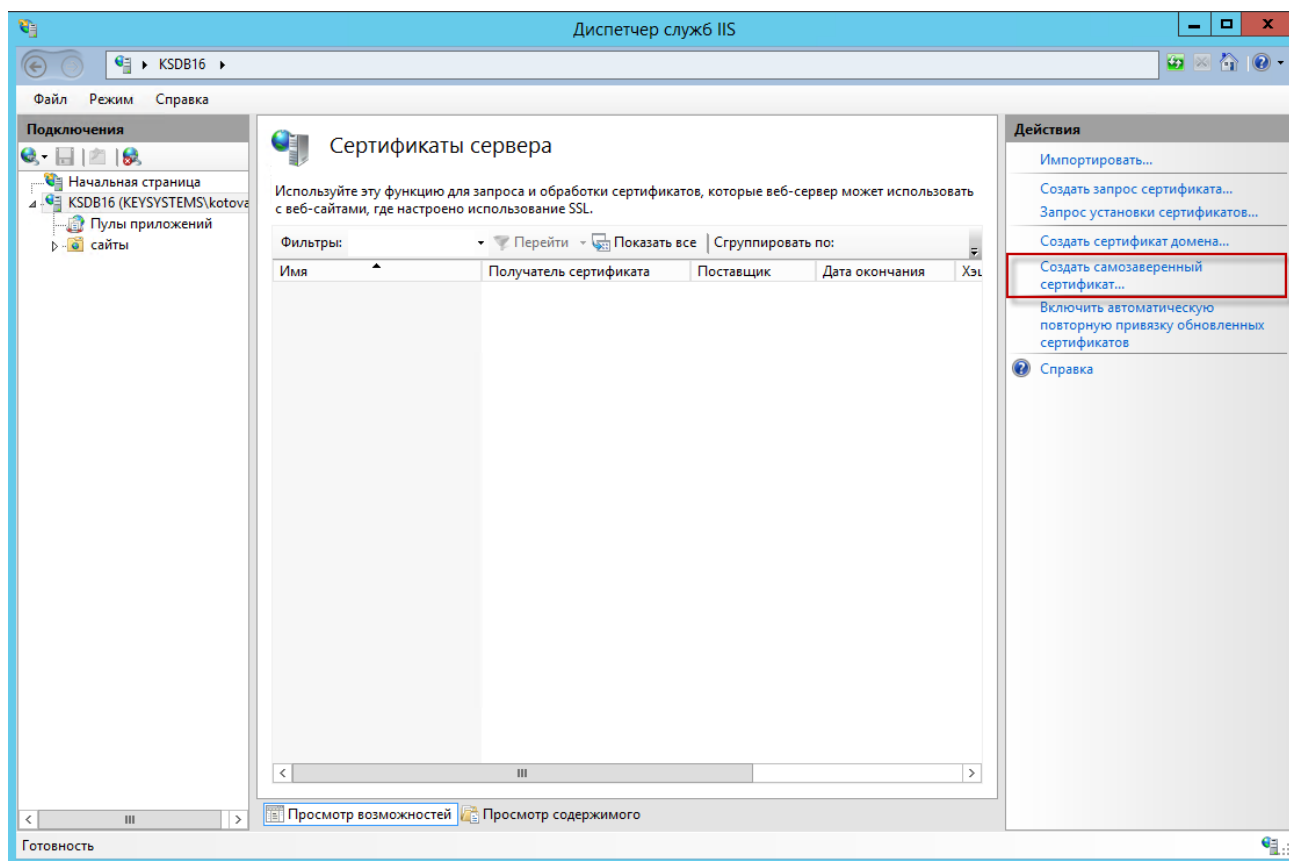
Диспетчер служб IIS

KSDB16 ▸

Файл Режим Справка

Подключения

Начальная страница
KSDB16 (KEYSYSTEMS\kotova
Пулы приложений
сайты

Сертификаты сервера

Используйте эту функцию для запроса и обработки сертификатов, которые веб-сервер может использовать с веб-сайтами, где настроено использование SSL.

Фильтры: Перейти Показать все Сгруппировать по:

| Имя | Получатель сертификата | Поставщик | Дата окончания | Хэ |
|---|---|---|---|---|

Просмотр возможностей Просмотр содержимого

Действия

Импортировать...
Создать запрос сертификата...
Запрос установки сертификатов...
Создать сертификат домена...
Создать самозаверенный сертификат...
Включить автоматическую повторную привязку обновленных сертификатов
Справка

Готовность